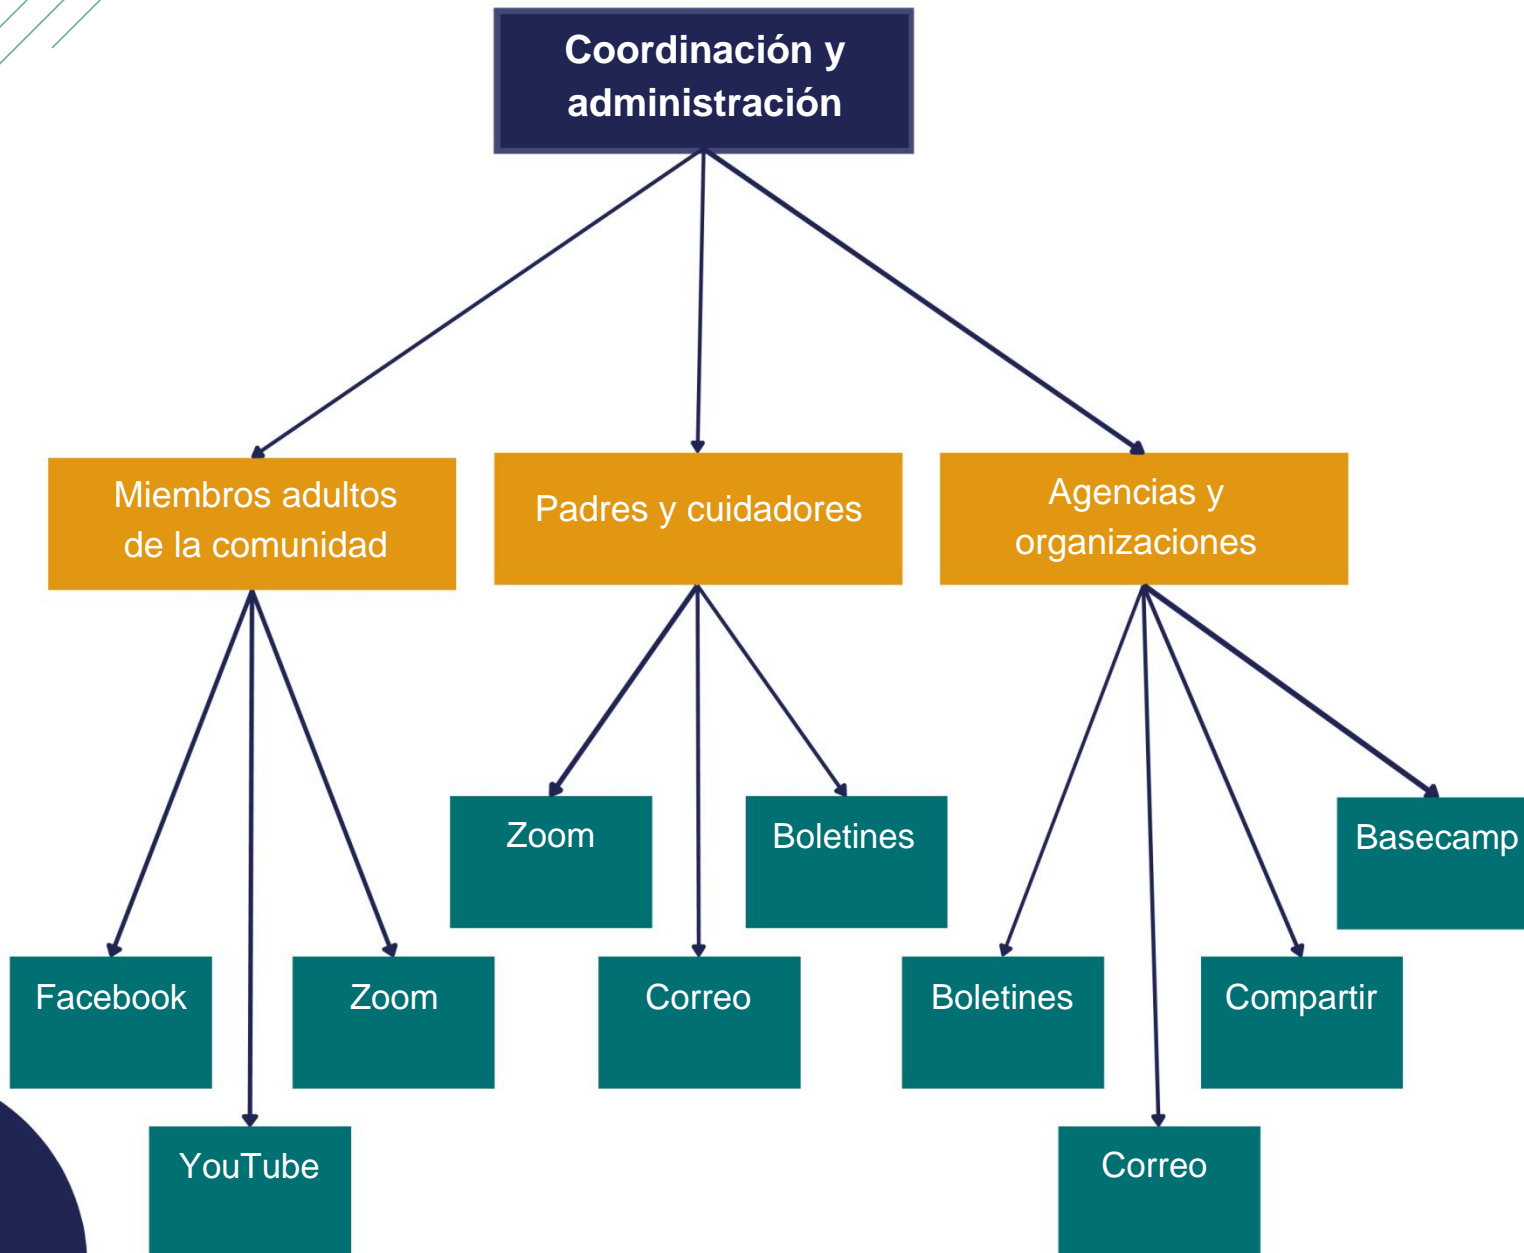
Coordinación y administración

Miembros adultos de la comunidad

Padres y cuidadores

Agencias y organizaciones

Zoom

Boletines

Basecamp

Facebook

Zoom

Correo

Boletines

Compartir

YouTube

Correo